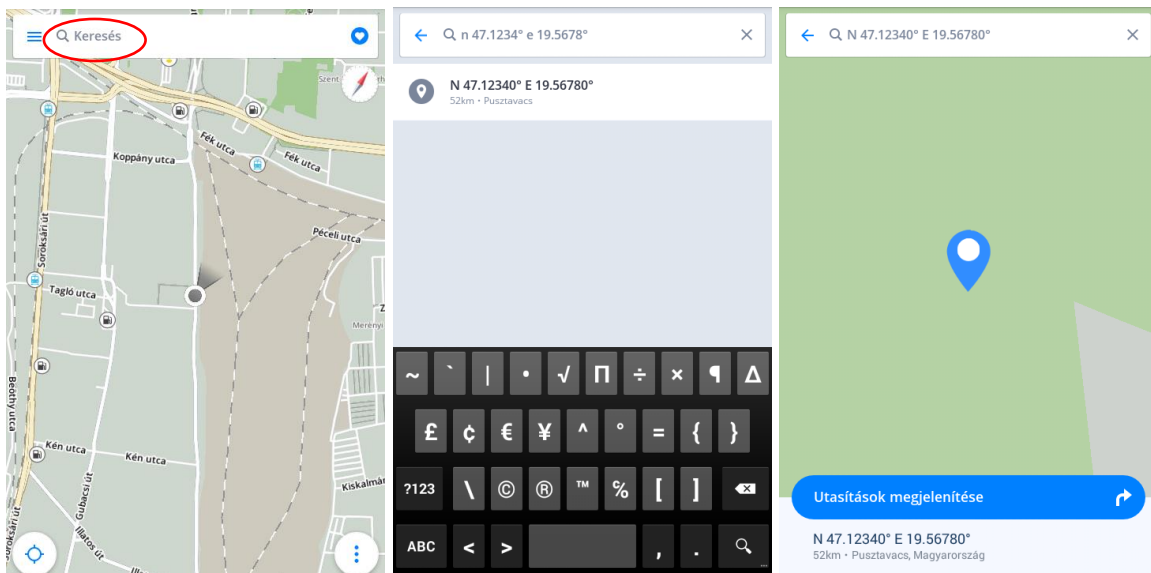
Keresés

Szent

Fék utca

Fék utca

Koppány utca

Soroksári út

Péceli utca

Tagló utca

Z

Merényi

Bethy utca

Kén utca

Kén utca

Gubacsi út

Illatos út

Soroksári út

Kiskalmár

n 47.1234° e 19.5678°

N 47.12340° E 19.56780°
52km • Pusztavacs

~ ` | • √ Π ÷ × ¶ Δ
£ ¢ € ¥ ^ ° = { }
?123 \ © ® ™ % [ ]
ABC < > , .

N 47.12340° E 19.56780°

Utasítások megjelenítése

N 47.12340° E 19.56780°
52km • Pusztavacs, Magyarország